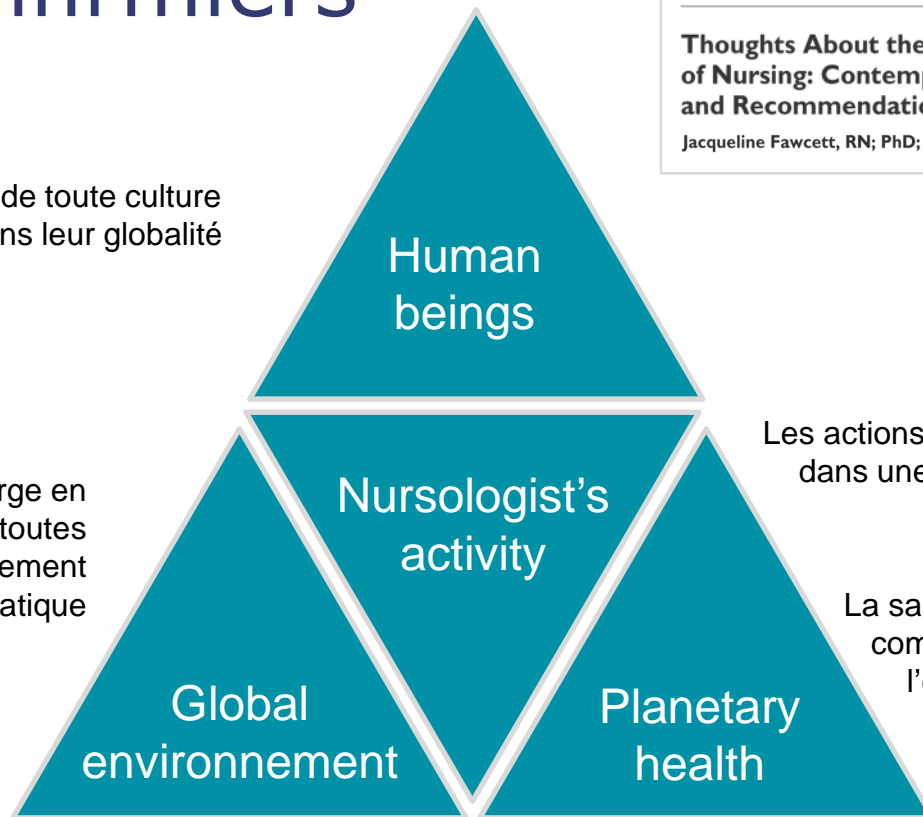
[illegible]irmiers

Thoughts About the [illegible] of Nursing: Contemp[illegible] and Recommendatio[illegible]

Jacqueline Fawcett, RN; PhD; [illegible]

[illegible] de toute culture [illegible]ns leur globalité

Human beings

Les actions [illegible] dans une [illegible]

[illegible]rge en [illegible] toutes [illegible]ement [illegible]atique

Nursologist's activity

La sa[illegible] com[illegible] l'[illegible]

Global environnement

Planetary health